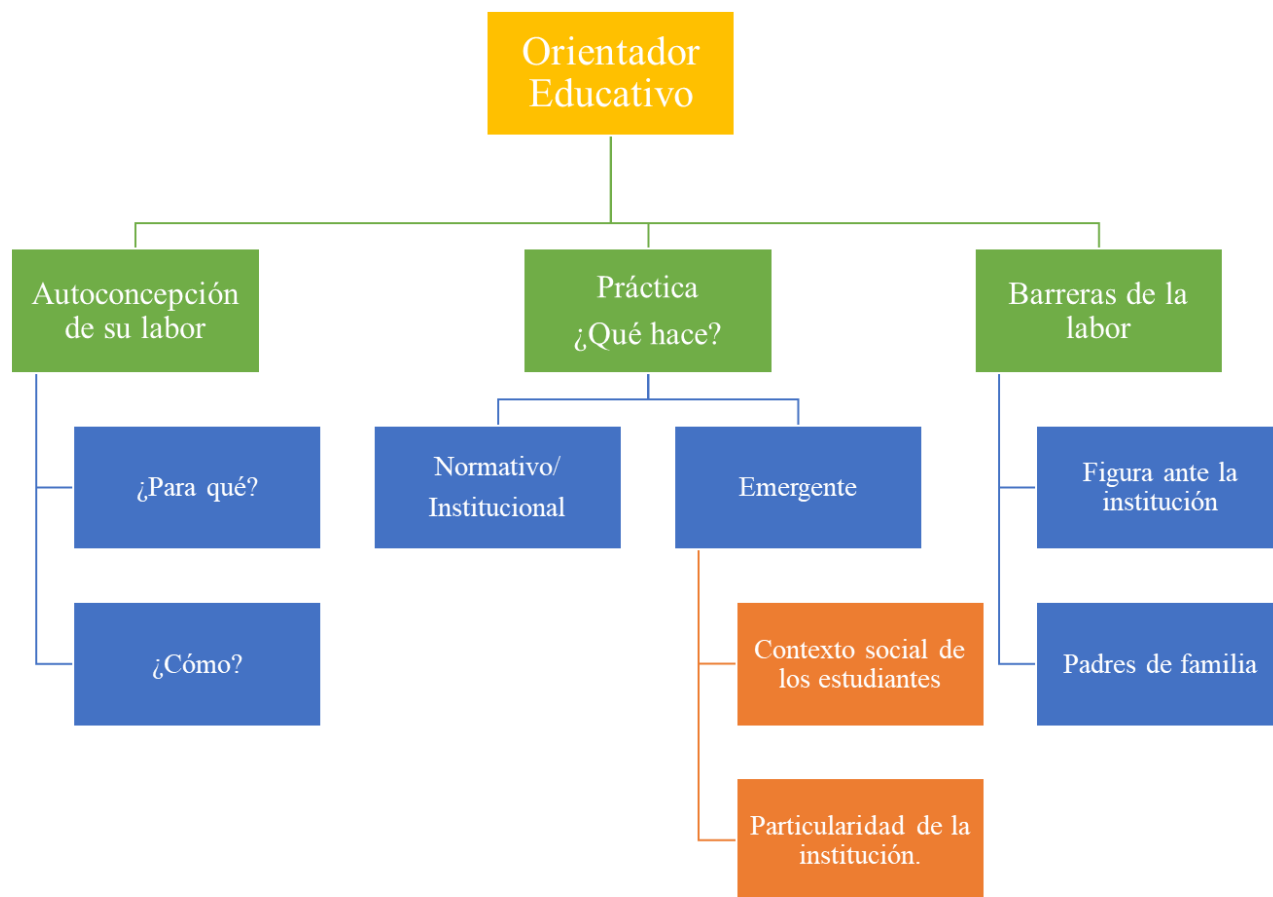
Orientador Educativo

Autoconcepción de su labor

¿Para qué?

¿Cómo?

Práctica
¿Qué hace?

Normativo/ Institucional

Emergente

Contexto social de los estudiantes

Particularidad de la institución.

Barreras de la labor

Figura ante la institución

Padres de familia